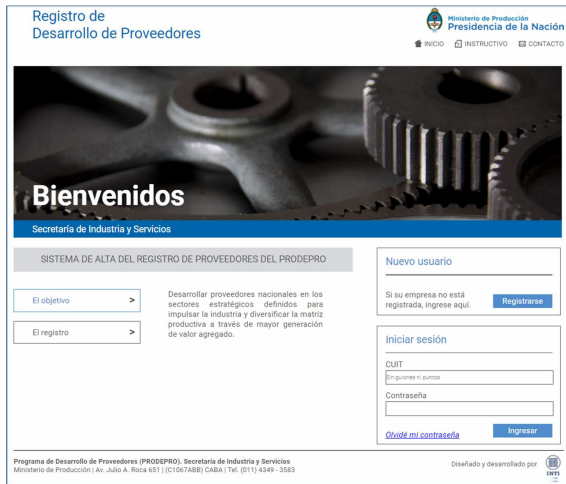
Registro de
Desarrollo de Proveedores

Ministerio de Producción
Presidencia de la Nación

INICIO INSTRUCTIVO CONTACTO

Bienvenidos

Secretaría de Industria y Servicios

SISTEMA DE ALTA DEL REGISTRO DE PROVEEDORES DEL PRODEPRO

El objetivo >

El registro >

Desarrollar proveedores nacionales en los sectores estratégicos definidos para impulsar la industria y diversificar la matriz productiva a través de mayor generación de valor agregado.

Nuevo usuario

Si su empresa no está registrada, ingrese aquí.

Registrarse

Iniciar sesión

CUIT

Sin guiones ni puntos

Contraseña

Olvidé mi contraseña

Ingresar

Programa de Desarrollo de Proveedores (PRODEPRO). Secretaría de Industria y Servicios
Ministerio de Producción | Av. Julio A. Roca 651 | (C1067ABB) CABA | Tel. (011) 4349 - 3583

Diseñado y desarrollado por

INTI